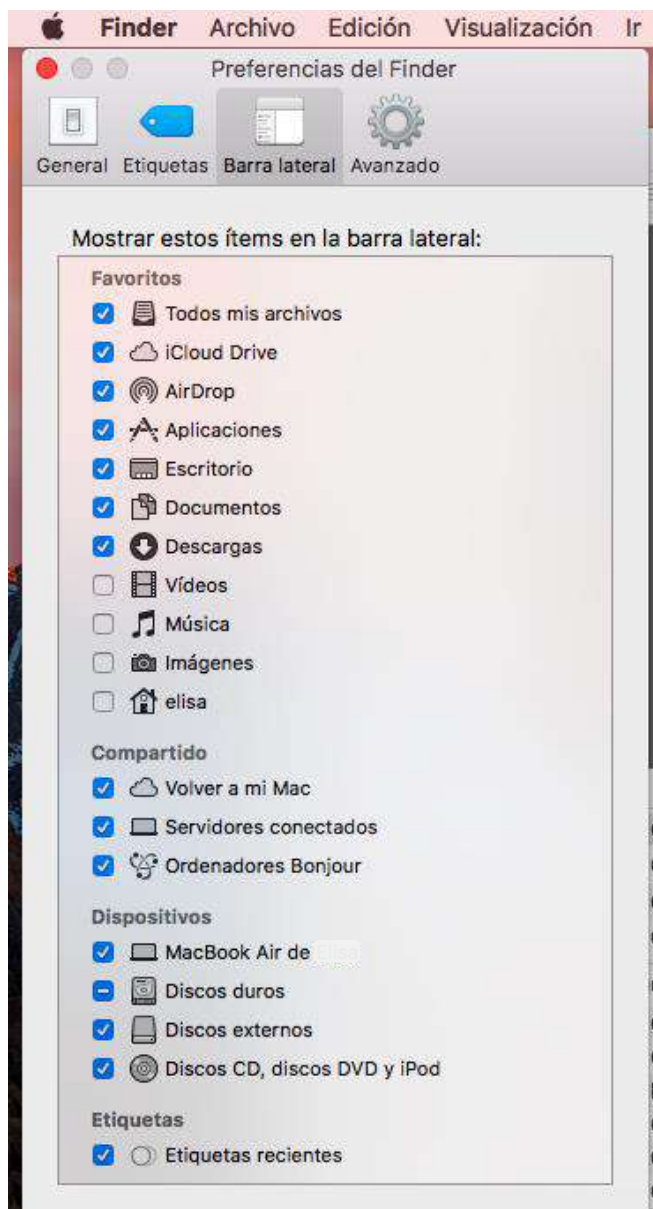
Finder Archivo Edición Visualización Ir

Preferencias del Finder

General Etiquetas Barra lateral Avanzado

Mostrar estos ítems en la barra lateral:

Favoritos
Todos mis archivos
iCloud Drive
AirDrop
Aplicaciones
Escritorio
Documentos
Descargas
Vídeos
Música
Imágenes
elisa

Compartido
Volver a mi Mac
Servidores conectados
Ordenadores Bonjour

Dispositivos
MacBook Air de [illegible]
Discos duros
Discos externos
Discos CD, discos DVD y iPod

Etiquetas
Etiquetas recientes